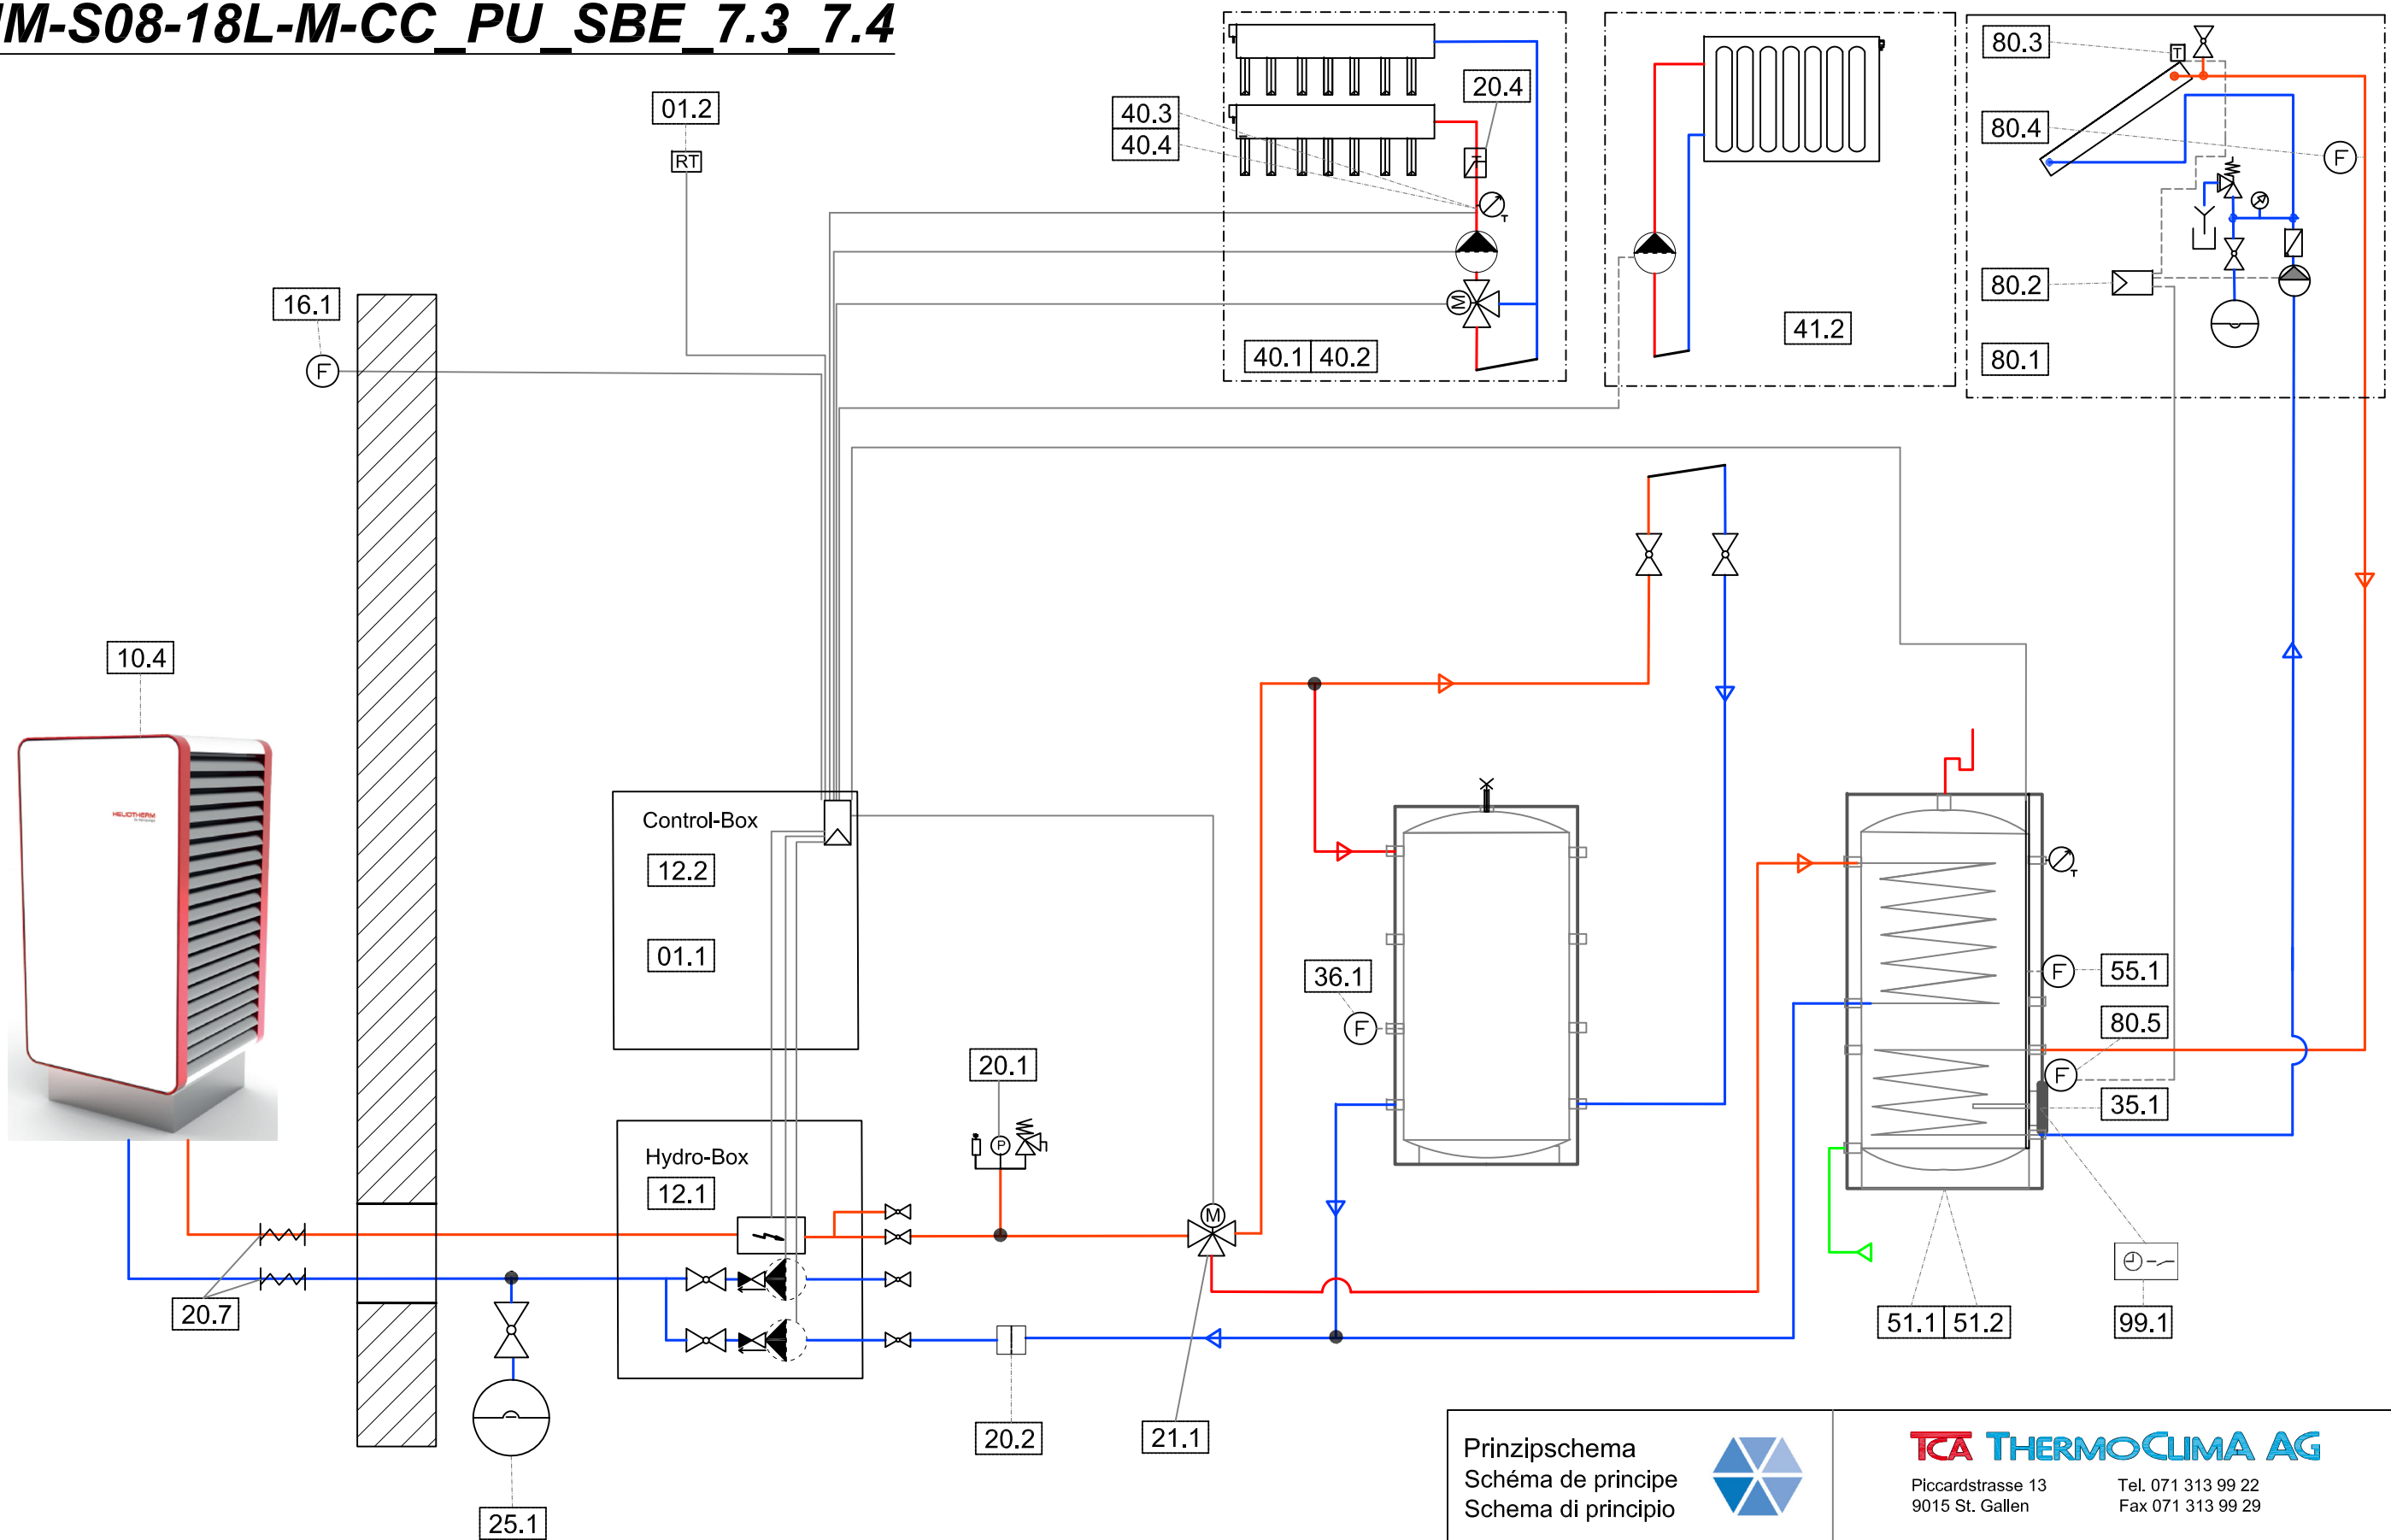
M-S08-18L-M-CC_PU_SBE_7.3_7.4

01.2
RT
40.3
40.4
20.4
40.1 40.2
41.2
80.3
80.4
F
80.2
80.1
T
16.1
F
10.4
HELIOTHERM
Control-Box
12.2
01.1
Hydro-Box
12.1
20.1
P
M
36.1
F
55.1
F
80.5
F
35.1
20.7
25.1
20.2
21.1
51.1 51.2
99.1

Prinzipschema
Schéma de principe
Schema di principio

TCA THERMOCLIMA AG
Piccardstrasse 13
9015 St. Gallen
Tel. 071 313 99 22
Fax 071 313 99 29